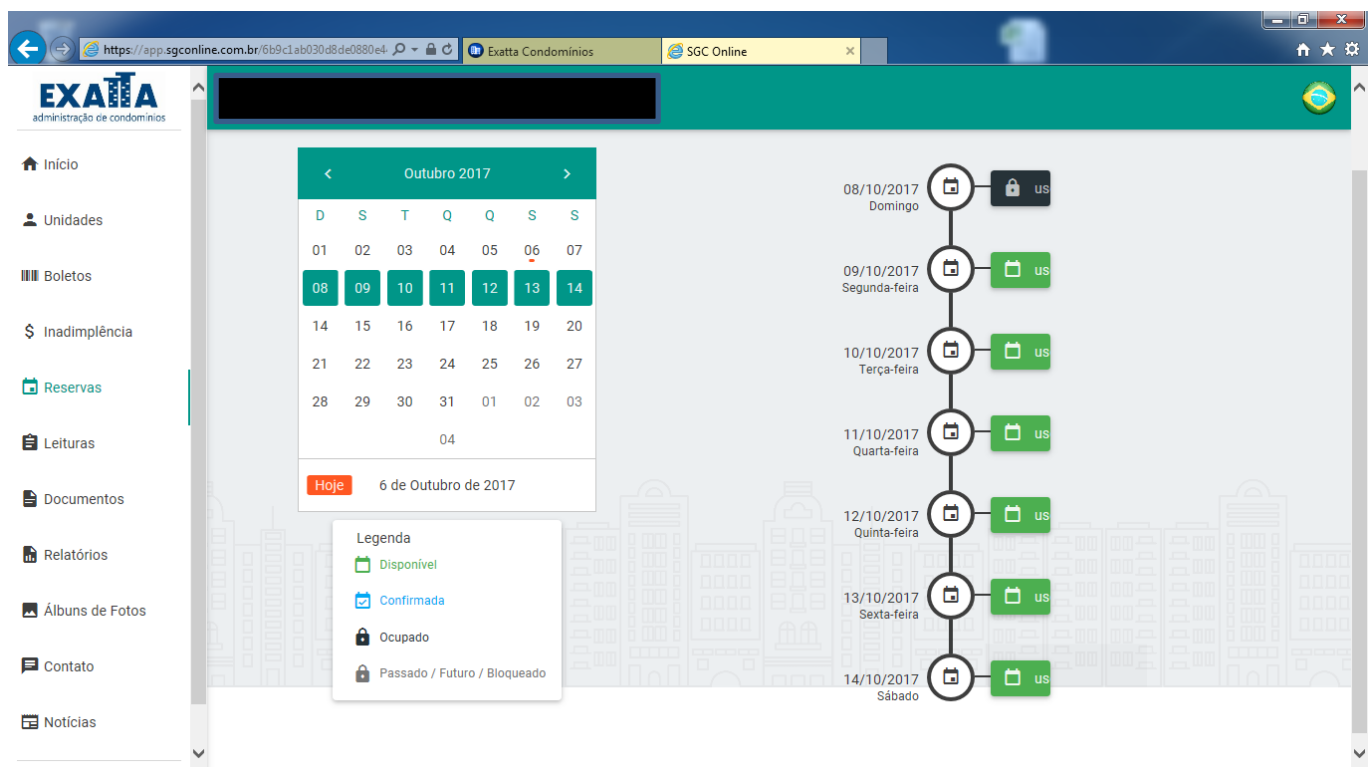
https://app.sgconline.com.br/6b9c1ab030d8de0880e4

Exatta Condomínios

SGC Online

EXATTA
administração de condomínios

Início

Unidades

Boletos

Inadimplência

Reservas

Leituras

Documentos

Relatórios

Álbuns de Fotos

Contato

Notícias

Outubro 2017

| D | S | T | Q | Q | S | S |
|---|---|---|---|---|---|---|
| 01 | 02 | 03 | 04 | 05 | 06 | 07 |
| 08 | 09 | 10 | 11 | 12 | 13 | 14 |
| 14 | 15 | 16 | 17 | 18 | 19 | 20 |
| 21 | 22 | 23 | 24 | 25 | 26 | 27 |
| 28 | 29 | 30 | 31 | 01 | 02 | 03 |
| | | | 04 | | | |

Hoje 6 de Outubro de 2017

Legenda

Disponível

Confirmada

Ocupado

Passado / Futuro / Bloqueado

08/10/2017
Domingo
us

09/10/2017
Segunda-feira
us

10/10/2017
Terça-feira
us

11/10/2017
Quarta-feira
us

12/10/2017
Quinta-feira
us

13/10/2017
Sexta-feira
us

14/10/2017
Sábado
us